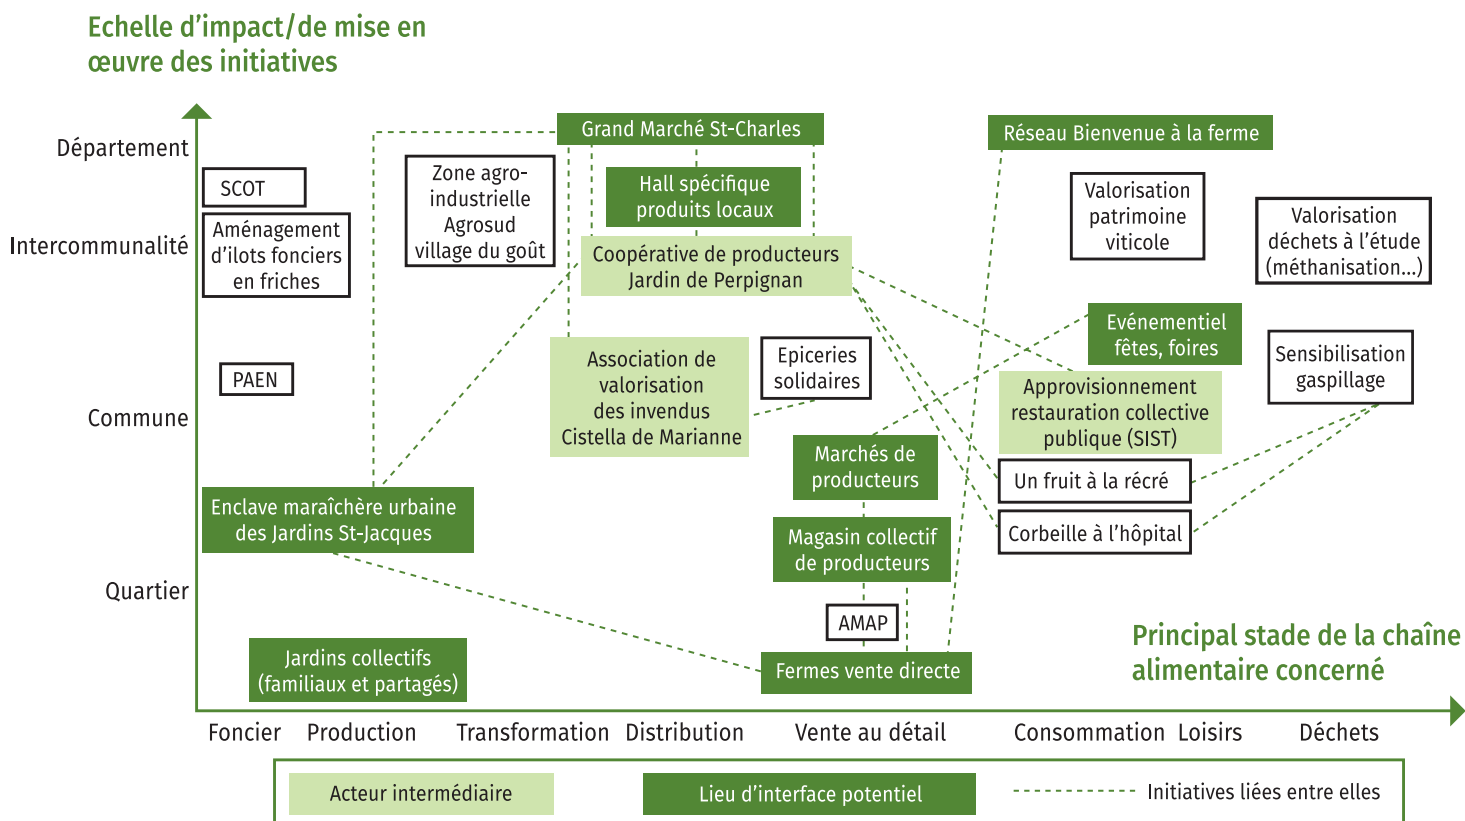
Echelle d'impact/de mise en œuvre des initiatives

Département

Intercommunalité

Commune

Quartier

SCOT

Aménagement d'ilots fonciers en friches

PAEN

Zone agro-industrielle Agrosud village du goût

Grand Marché St-Charles

Hall spécifique produits locaux

Coopérative de producteurs Jardin de Perpignan

Association de valorisation des invendus Cistella de Marianne

Epiceries solidaires

Réseau Bienvenue à la ferme

Valorisation patrimoine viticole

Valorisation déchets à l'étude (méthanisation...)

Evénementiel fêtes, foires

Sensibilisation gaspillage

Approvisionnement restauration collective publique (SIST)

Marchés de producteurs

Un fruit à la récré

Corbeille à l'hôpital

Enclave maraîchère urbaine des Jardins St-Jacques

Magasin collectif de producteurs

AMAP

Jardins collectifs (familiaux et partagés)

Fermes vente directe

Principal stade de la chaîne alimentaire concerné

Foncier Production Transformation Distribution Vente au détail Consommation Loisirs Déchets

Acteur intermédiaire

Lieu d'interface potentiel

Initiatives liées entre elles